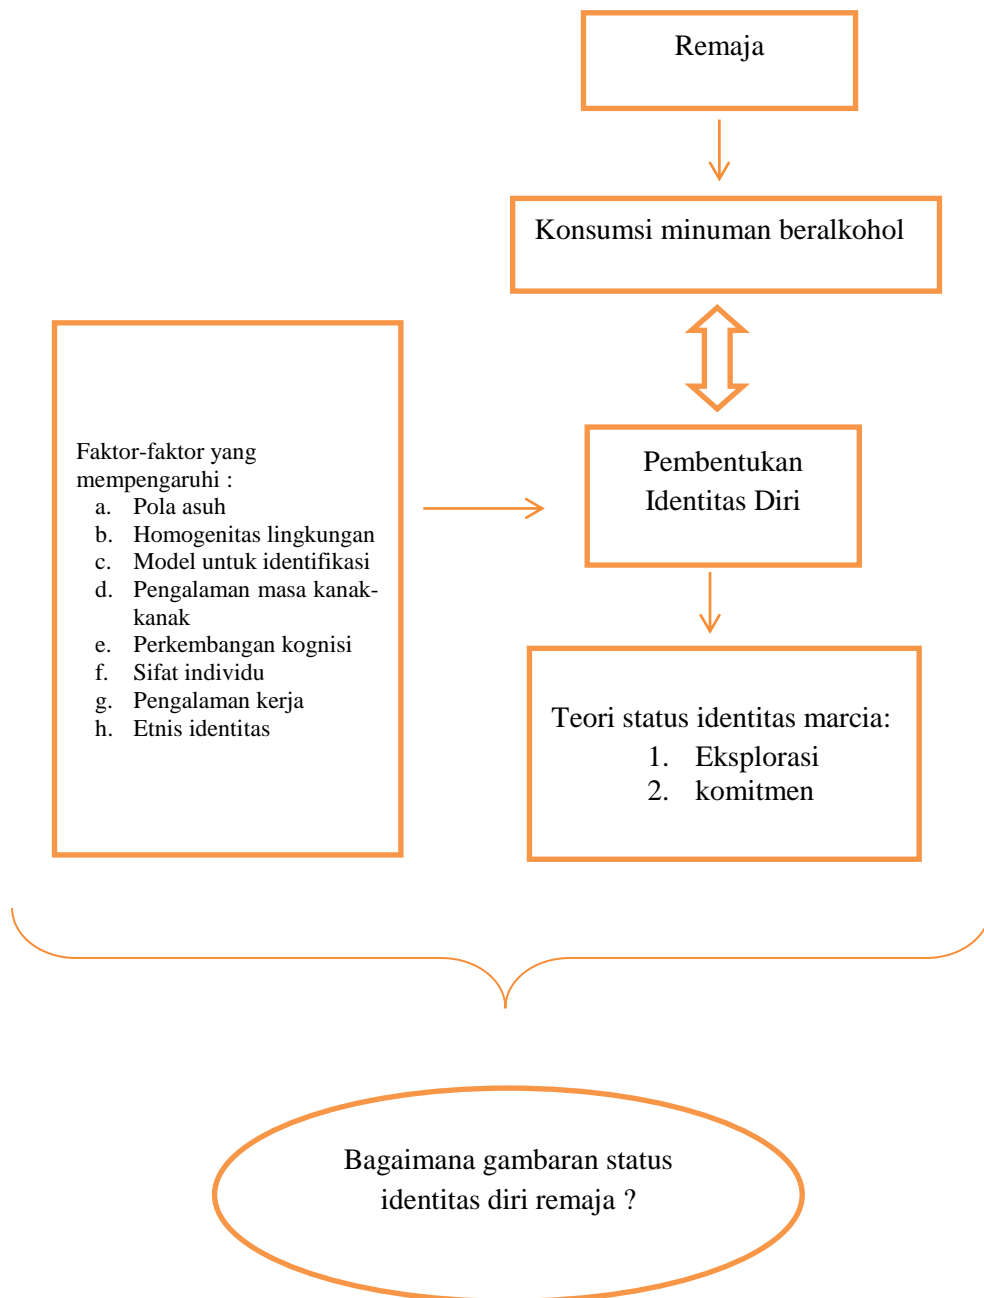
Remaja

Konsumsi minuman beralkohol

Faktor-faktor yang mempengaruhi :
a. Pola asuh
b. Homogenitas lingkungan
c. Model untuk identifikasi
d. Pengalaman masa kanak-kanak
e. Perkembangan kognisi
f. Sifat individu
g. Pengalaman kerja
h. Etnis identitas

Pembentukan Identitas Diri

Teori status identitas marcia:
1. Eksplorasi
2. komitmen

Bagaimana gambaran status identitas diri remaja ?